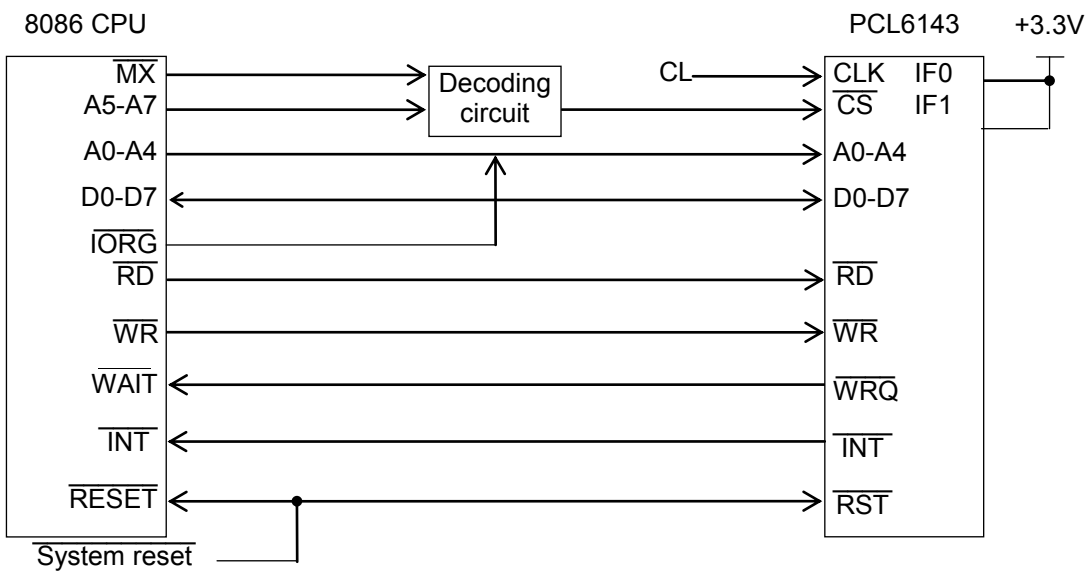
8086 CPU

PCL6143

+3.3V

$\overline{MX}$

A5-A7

A0-A4

D0-D7

$\overline{IORG}$

$\overline{RD}$

$\overline{WR}$

$\overline{WAIT}$

$\overline{INT}$

$\overline{RESET}$

$\overline{\text{System reset}}$

Decoding circuit

CL

CLK

IF0

$\overline{CS}$

IF1

A0-A4

D0-D7

$\overline{RD}$

$\overline{WR}$

$\overline{WRQ}$

$\overline{INT}$

$\overline{RST}$